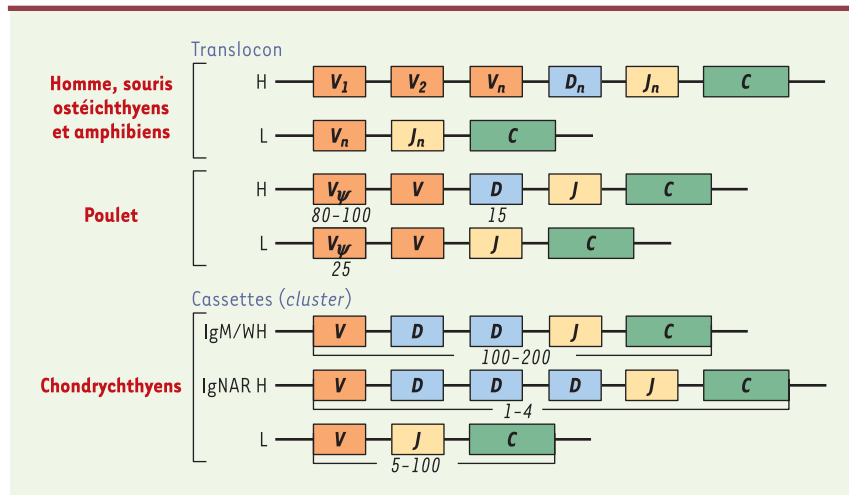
Translocon

Homme, souris ostéichthyens et amphibiens

H $V_1$ $V_2$ $V_n$ $D_n$ $J_n$ C

L $V_n$ $J_n$ C

Poulet

H $V_\psi$ V D J C
80-100 15

L $V_\psi$ V J C
25

Cassettes (cluster)

Chondrychthyens

IgM/WH V D D J C
100-200

IgNAR H V D D D J C
1-4

L V J C
5-100